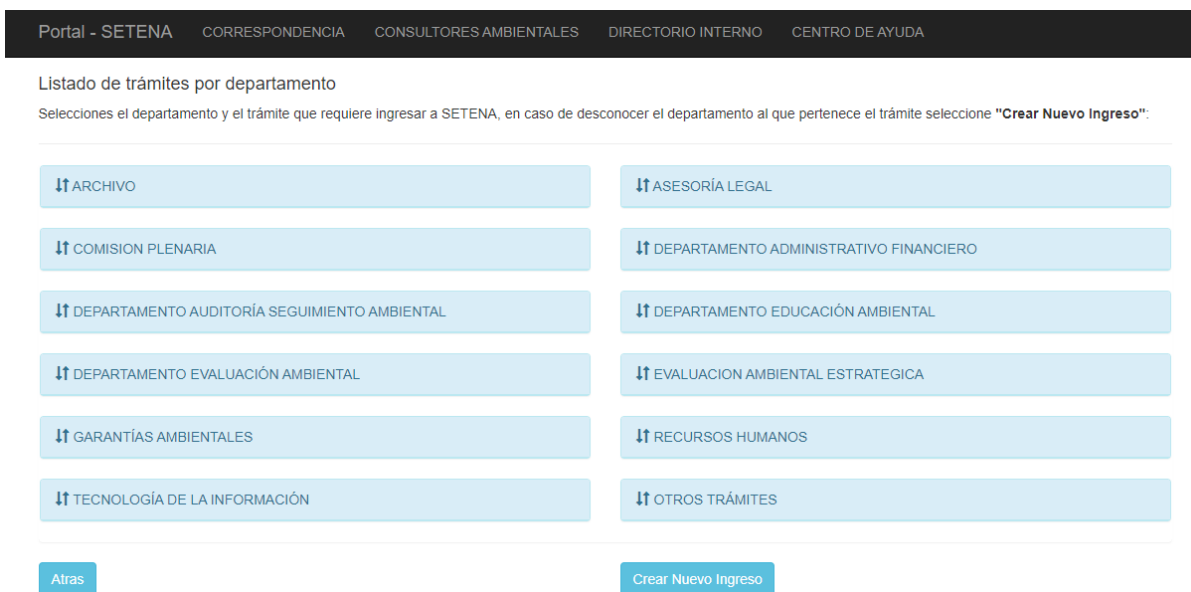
Portal - SETENA CORRESPONDENCIA CONSULTORES AMBIENTALES DIRECTORIO INTERNO CENTRO DE AYUDA

Listado de trámites por departamento

Selecciones el departamento y el trámite que requiere ingresar a SETENA, en caso de desconocer el departamento al que pertenece el trámite seleccione **"Crear Nuevo Ingreso"**:

ARCHIVO

ASESORÍA LEGAL

COMISION PLENARIA

DEPARTAMENTO ADMINISTRATIVO FINANCIERO

DEPARTAMENTO AUDITORÍA SEGUIMIENTO AMBIENTAL

DEPARTAMENTO EDUCACIÓN AMBIENTAL

DEPARTAMENTO EVALUACIÓN AMBIENTAL

EVALUACION AMBIENTAL ESTRATEGICA

GARANTÍAS AMBIENTALES

RECURSOS HUMANOS

TECNOLOGÍA DE LA INFORMACIÓN

OTROS TRÁMITES

Atras

Crear Nuevo Ingreso